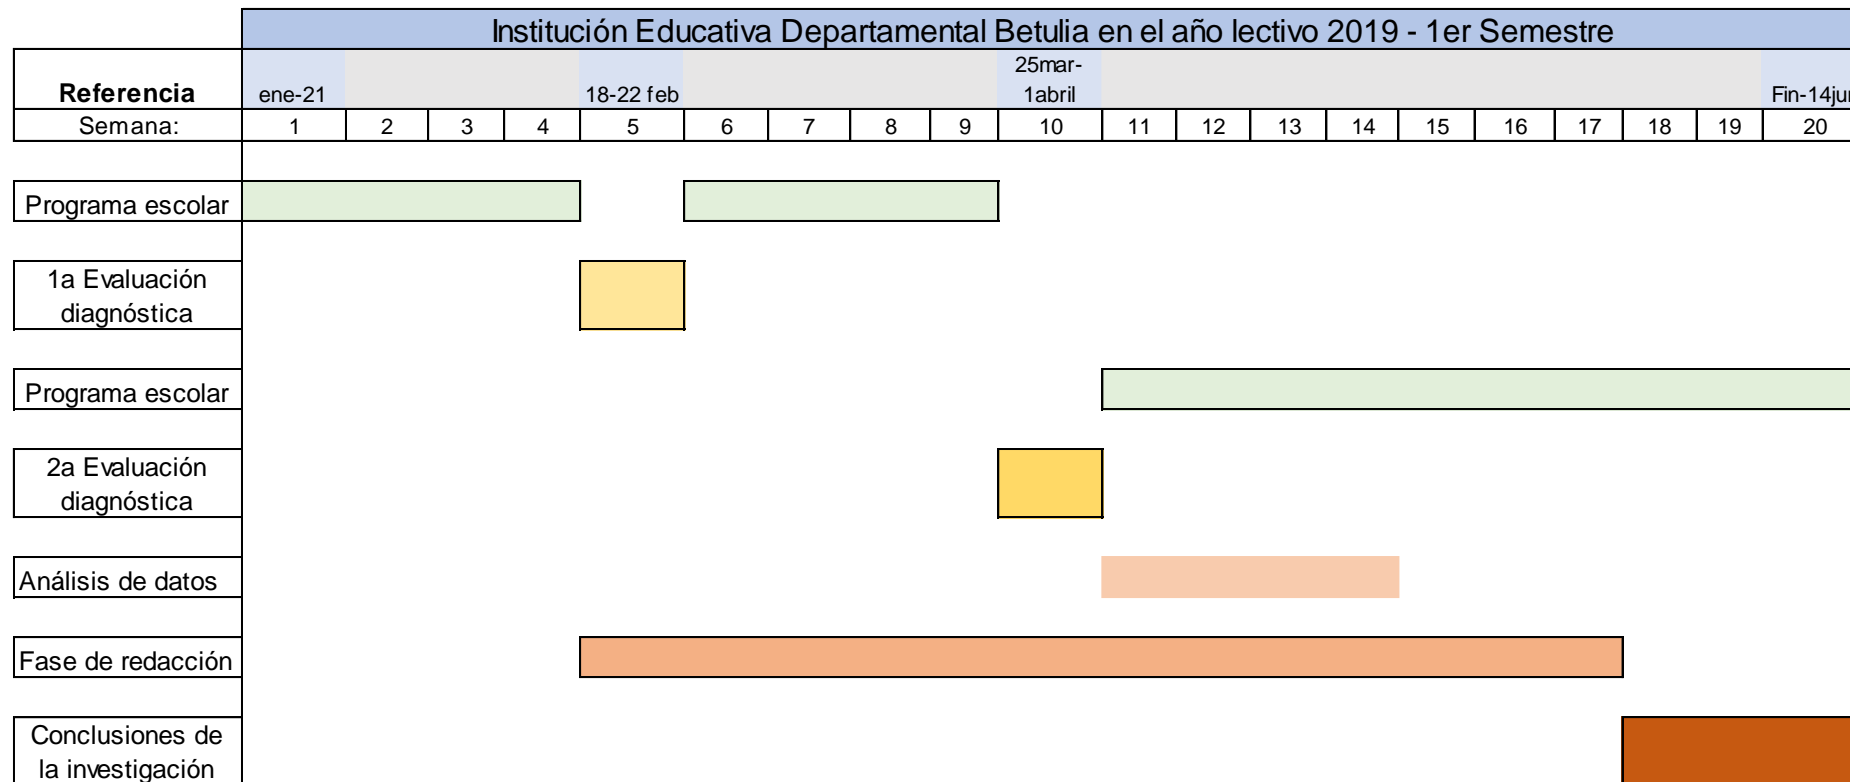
Institución Educativa Departamental Betulia en el año lectivo 2019 - 1er Semestre

| Referencia | ene-21 | | | | 18-22 feb | | | | | 25mar-1abril | | | | | | | | | | Fin-14ju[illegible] |
|---|---|---|---|---|---|---|---|---|---|---|---|---|---|---|---|---|---|---|---|---|
| Semana: | 1 | 2 | 3 | 4 | 5 | 6 | 7 | 8 | 9 | 10 | 11 | 12 | 13 | 14 | 15 | 16 | 17 | 18 | 19 | 20 |

Programa escolar

1a Evaluación diagnóstica

Programa escolar

2a Evaluación diagnóstica

Análisis de datos

Fase de redacción

Conclusiones de la investigación